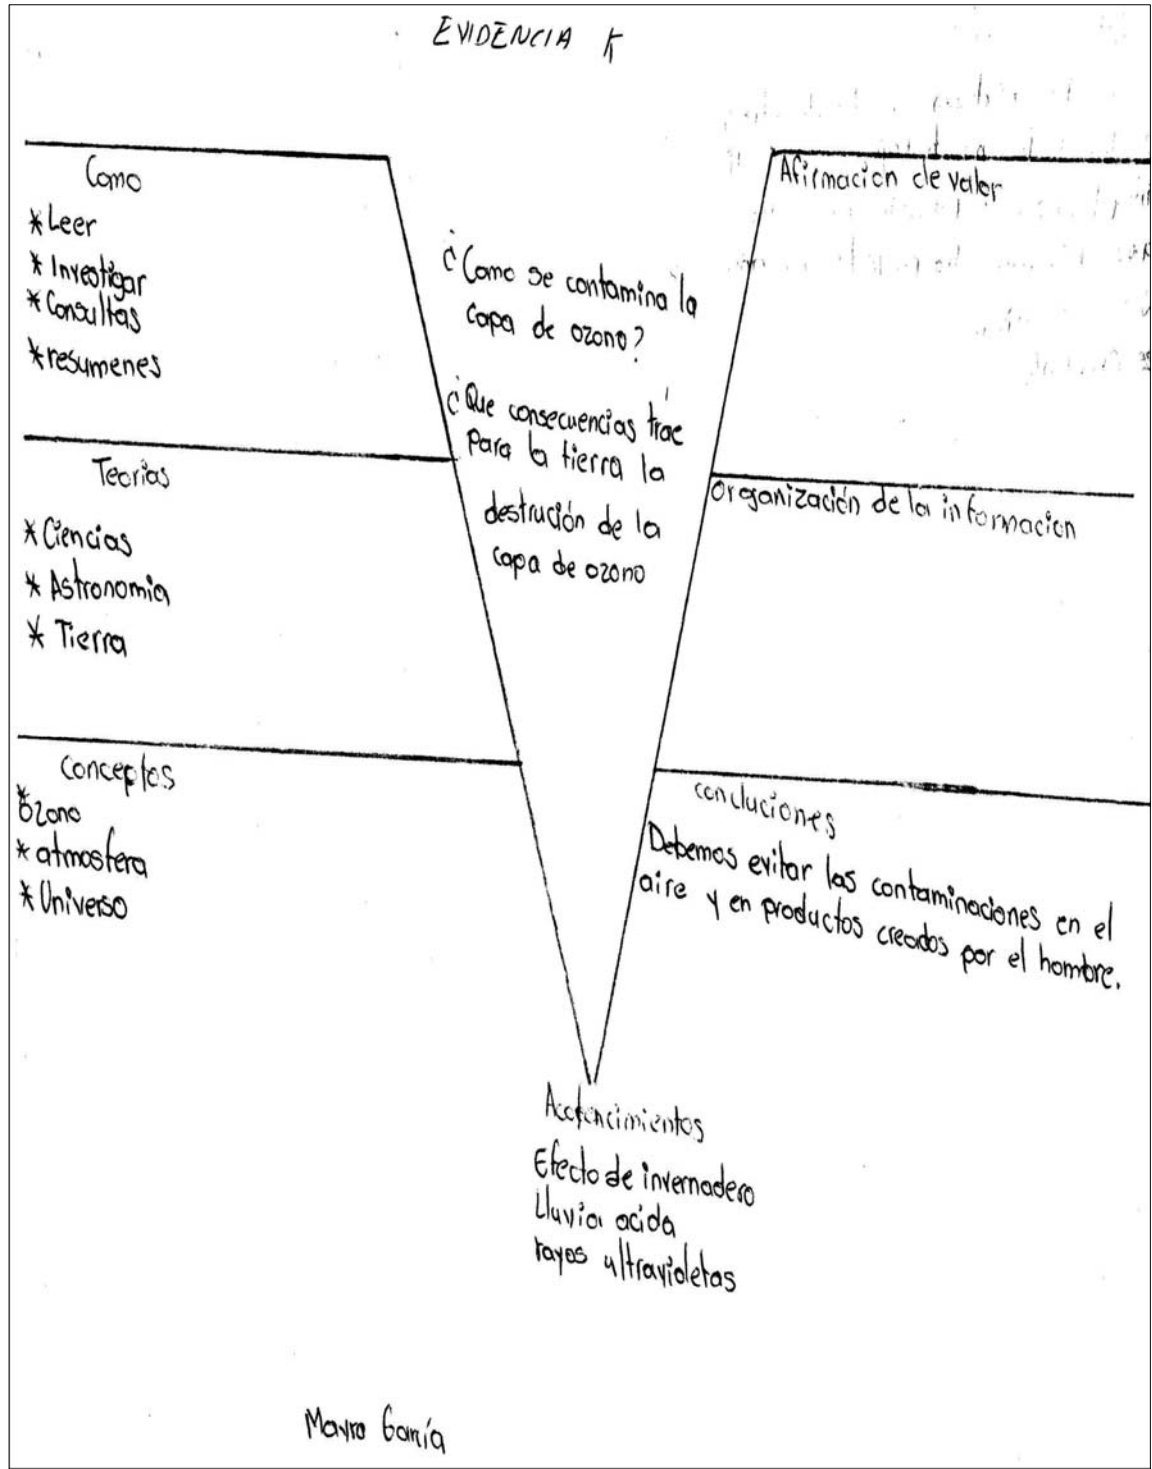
EVIDENCIA K

Como
*Leer
*Investigar
*Consultas
*resumenes

¿Como se contamina la capa de ozono?

¿Que consecuencias trae para la tierra la destrución de la capa de ozono

Afirmacion de valor

Teorias
*Ciencias
*Astronomia
*Tierra

Organización de la informacion

conceptos
*Ozono
*atmosfera
*Universo

conclusiones
Debemos evitar las contaminaciones en el aire y en productos creados por el hombre.

Acontecimientos
Efecto de invernadero
Lluvia acida
rayos ultravioletas

Mayra García